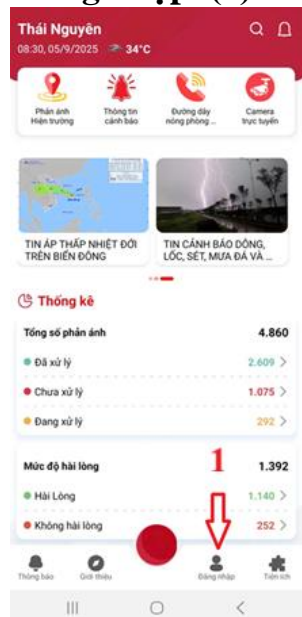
Thái Nguyên
08:30, 05/9/2025 34°C

Phản ánh Hiện trường
Thông tin cảnh báo
Đường dây nóng phòng ...
Camera trực tuyến

TIN ÁP THẤP NHIỆT ĐỚI TRÊN BIỂN ĐÔNG
TIN CẢNH BÁO DÔNG, LỐC, SÉT, MƯA ĐÁ VÀ ...

Thống kê

| Tổng số phản ánh | 4.860 |
|---|---|
| Đã xử lý | 2.609 |
| Chưa xử lý | 1.075 |
| Đang xử lý | 292 |

| Mức độ hài lòng | 1.392 |
|---|---|
| Hài Lòng | 1.140 |
| Không hài lòng | 252 |

1

Thông báo
Giới thiệu
Đăng nhập
Tiện ích